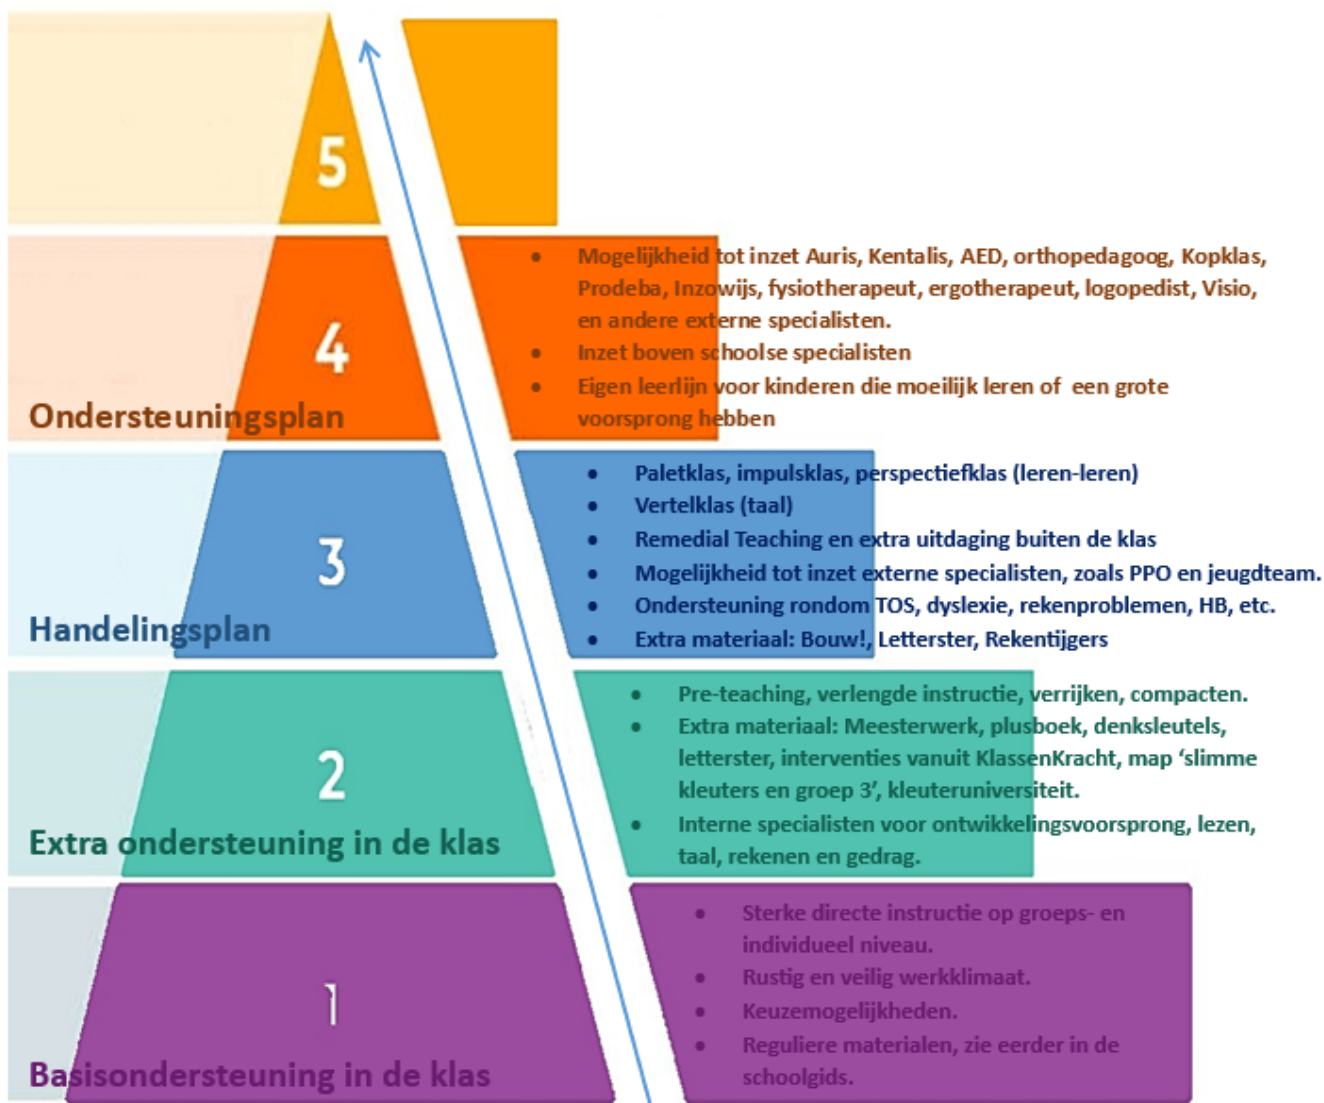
5

4

Ondersteuningsplan

- Mogelijkheid tot inzet Auris, Kentalis, AED, orthopedagoog, Kopklas, Prodeba, Inzowijs, fysiotherapeut, ergotherapeut, logopedist, Visio, en andere externe specialisten.
- Inzet boven schoolse specialisten
- Eigen leerlijn voor kinderen die moeilijk leren of een grote voorsprong hebben

3

Handelingsplan

- Paletklas, impulsklas, perspectiefklas (leren-leren)
- Vertelklas (taal)
- Remedial Teaching en extra uitdaging buiten de klas
- Mogelijkheid tot inzet externe specialisten, zoals PPO en jeugdteam.
- Ondersteuning rondom TOS, dyslexie, rekenproblemen, HB, etc.
- Extra materiaal: Bouw!, Letterster, Rekentijgers

2

Extra ondersteuning in de klas

- Pre-teaching, verlengde instructie, verrijken, compacten.
- Extra materiaal: Meesterwerk, plusboek, denksleutels, letterster, interventies vanuit KlassenKracht, map 'slimme kleuters en groep 3', kleuteruniversiteit.
- Interne specialisten voor ontwikkelingsvoorsprong, lezen, taal, rekenen en gedrag.

1

Basisondersteuning in de klas

- Sterke directe instructie op groeps- en individueel niveau.
- Rustig en veilig werkklimaat.
- Keuzemogelijkheden.
- Reguliere materialen, zie eerder in de schoolgids.